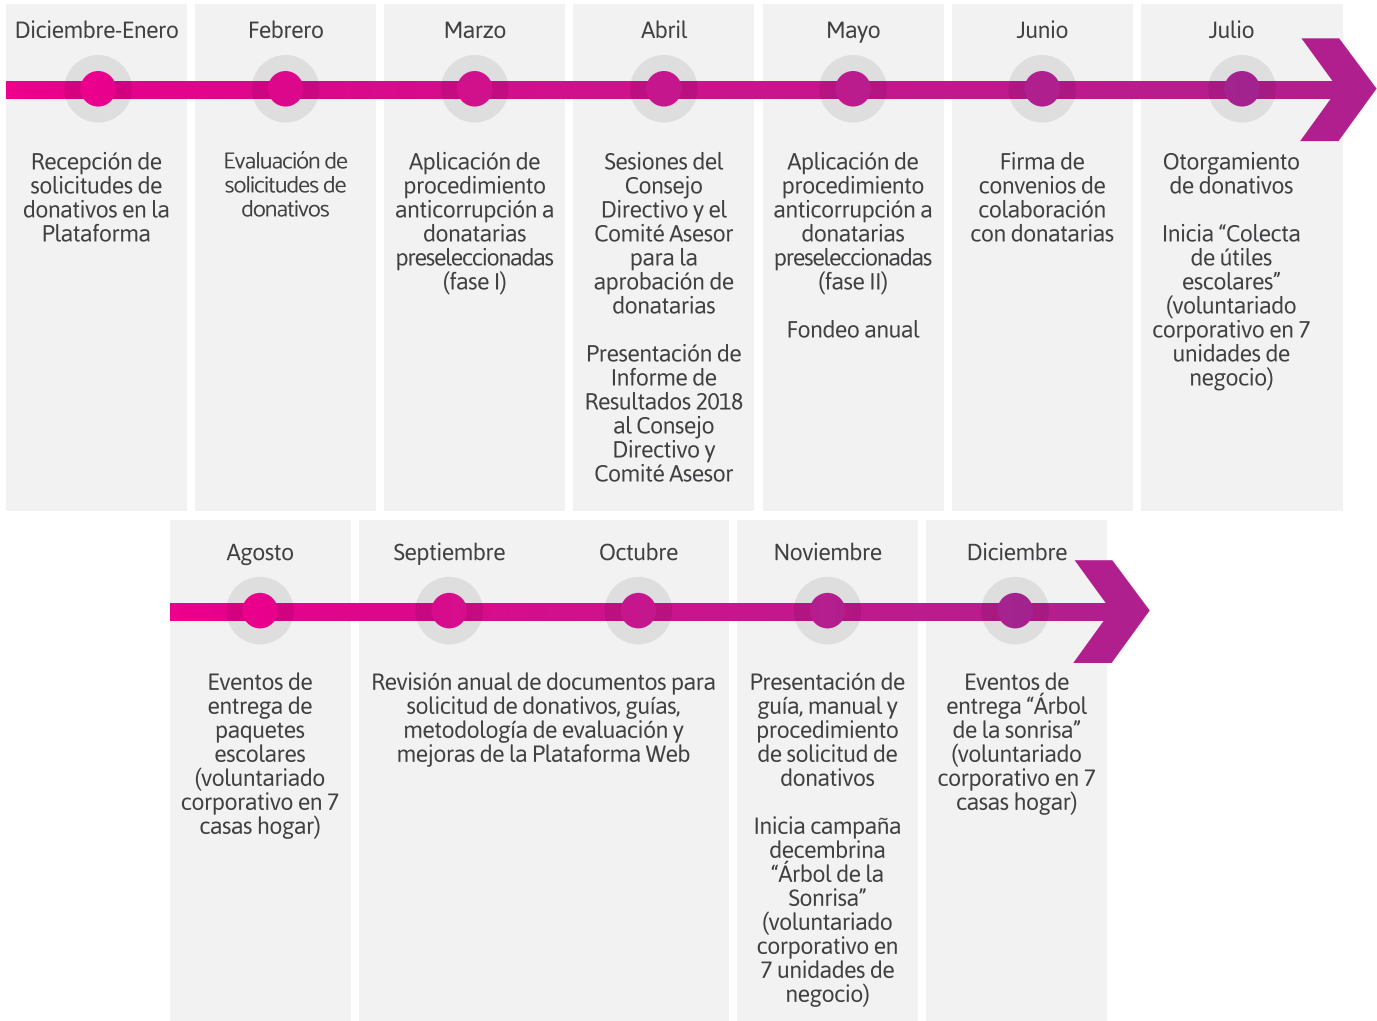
Diciembre-Enero

Recepción de solicitudes de donativos en la Plataforma

Febrero

Evaluación de solicitudes de donativos

Marzo

Aplicación de procedimiento anticorrupción a donatarias preseleccionadas (fase I)

Abril

Sesiones del Consejo Directivo y el Comité Asesor para la aprobación de donatarias

Presentación de Informe de Resultados 2018 al Consejo Directivo y Comité Asesor

Mayo

Aplicación de procedimiento anticorrupción a donatarias preseleccionadas (fase II)

Fondeo anual

Junio

Firma de convenios de colaboración con donatarias

Julio

Otorgamiento de donativos

Inicia “Colecta de útiles escolares” (voluntariado corporativo en 7 unidades de negocio)

Agosto

Eventos de entrega de paquetes escolares (voluntariado corporativo en 7 casas hogar)

Septiembre

Octubre

Revisión anual de documentos para solicitud de donativos, guías, metodología de evaluación y mejoras de la Plataforma Web

Noviembre

Presentación de guía, manual y procedimiento de solicitud de donativos

Inicia campaña decembrina “Árbol de la Sonrisa” (voluntariado corporativo en 7 unidades de negocio)

Diciembre

Eventos de entrega “Árbol de la sonrisa” (voluntariado corporativo en 7 casas hogar)